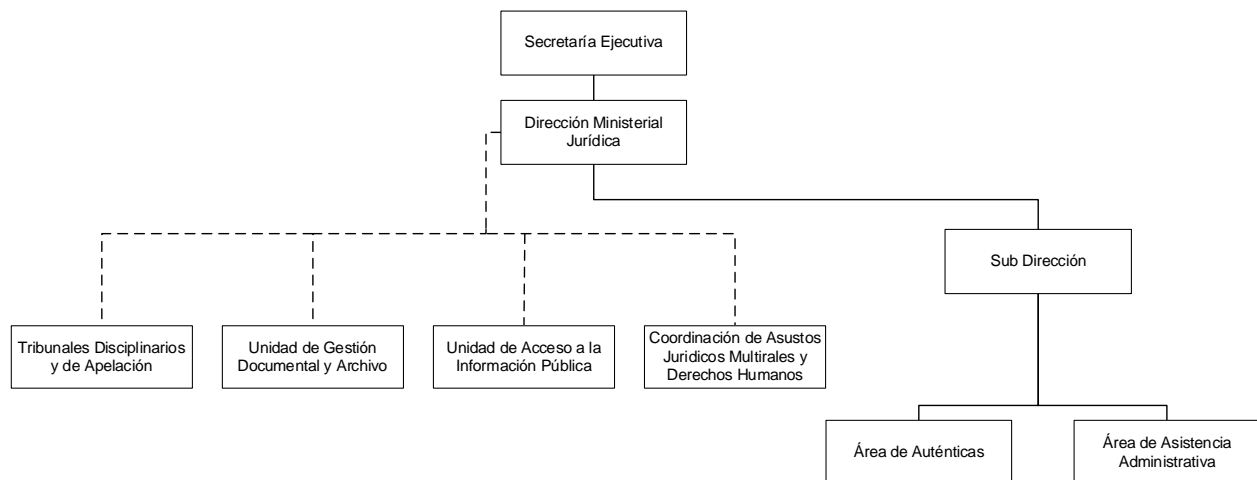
Secretaría Ejecutiva

Dirección Ministerial Jurídica

Sub Dirección

Tribunales Disciplinarios y de Apelación

Unidad de Gestión Documental y Archivo

Unidad de Acceso a la Información Pública

Coordinación de Asustos Juridicos Multirales y Derechos Humanos

Área de Auténticas

Área de Asistencia Administrativa